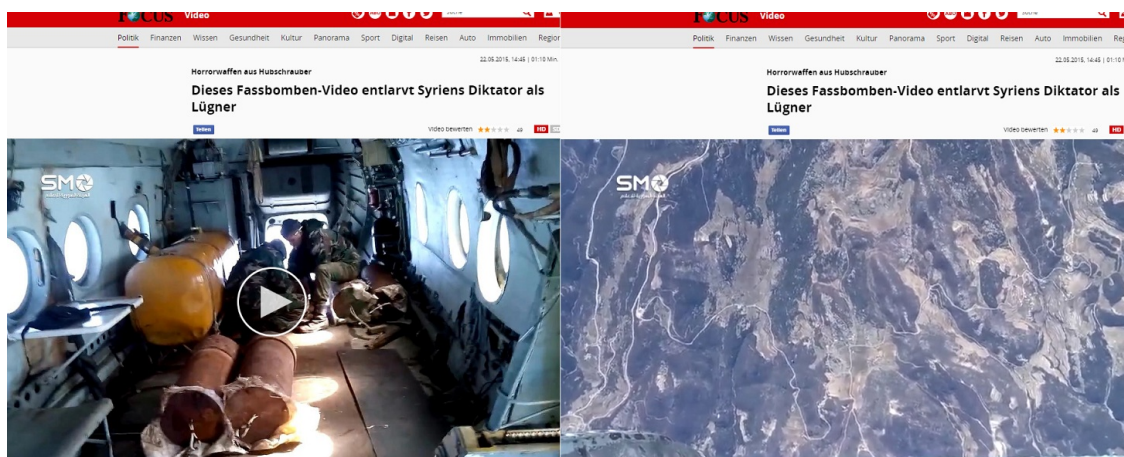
FOCUS Video

Suche

Politik Finanzen Wissen Gesundheit Kultur Panorama Sport Digital Reisen Auto Immobilien Region

22.05.2015, 14:45 | 01:10 Min.

Horrorwaffen aus Hubschrauber

Dieses Fassbomben-Video entlarvt Syriens Diktator als Lügner

Teilen

Video bewerten 49 HD

SMO

FOCUS Video

Suche

Politik Finanzen Wissen Gesundheit Kultur Panorama Sport Digital Reisen Auto Immobilien Re

22.05.2015, 14:45 | 01:10

Horrorwaffen aus Hubschrauber

Dieses Fassbomben-Video entlarvt Syriens Diktator als Lügner

Teilen

Video bewerten 49 HD

SMO